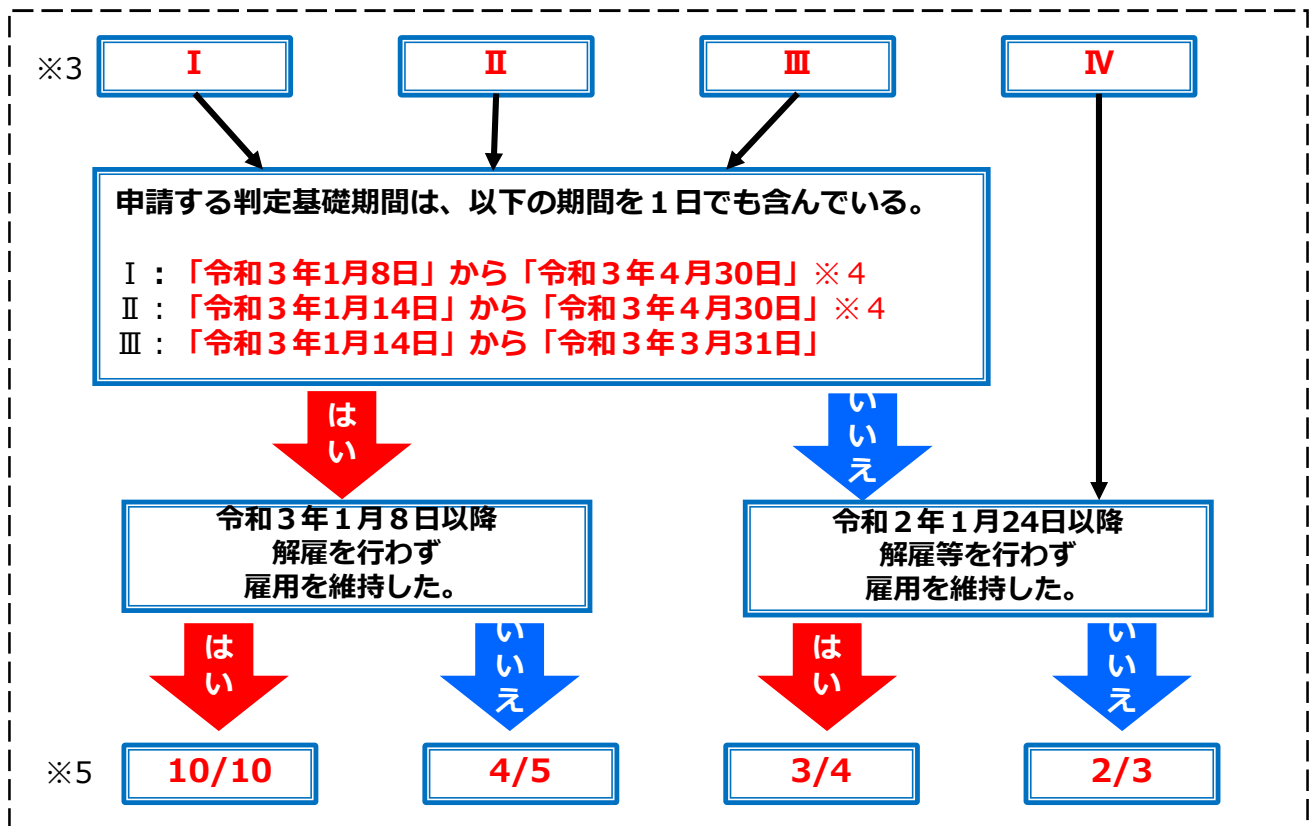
※3 Ⅰ Ⅱ Ⅲ Ⅳ

申請する判定基礎期間は、以下の期間を１日でも含んでいる。

Ⅰ：「令和３年1月8日」から「令和３年４月30日」※４
Ⅱ：「令和３年1月14日」から「令和３年４月30日」※４
Ⅲ：「令和３年1月14日」から「令和３年３月31日」

はい

いいえ

令和３年１月８日以降 解雇を行わず 雇用を維持した。

令和２年１月24日以降 解雇等を行わず 雇用を維持した。

はい

いいえ

はい

いいえ

※5 10/10 4/5 3/4 2/3